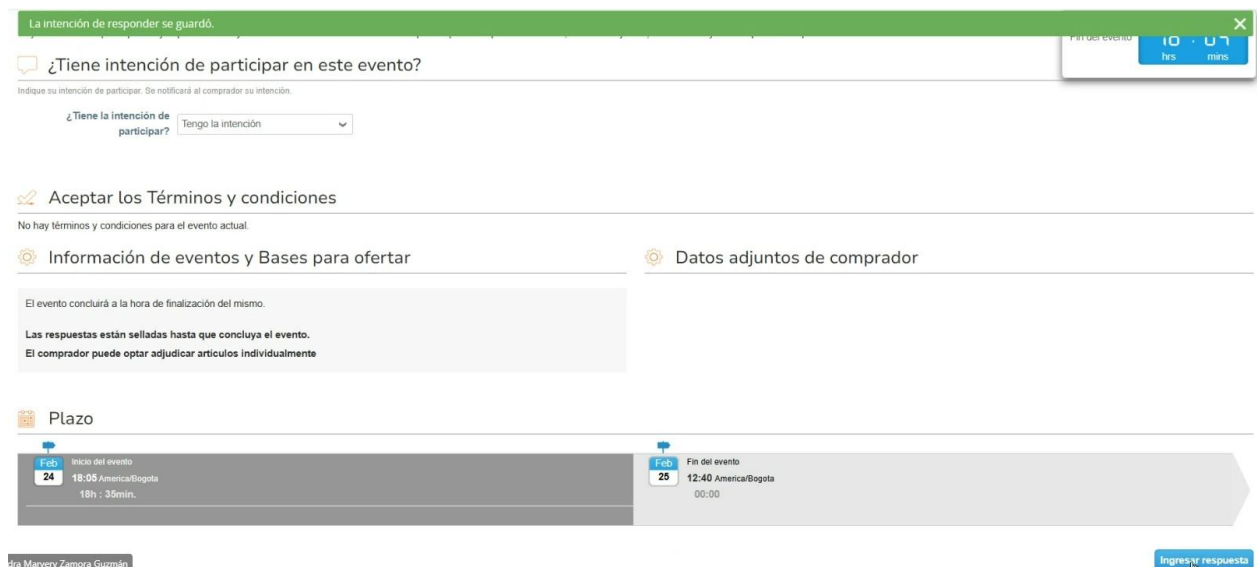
La intención de responder se guardó.

Fin del evento
10 : 07
hrs mins

¿Tiene intención de participar en este evento?

Indique su intención de participar. Se notificará al comprador su intención.

¿Tiene la intención de participar? Tengo la intención

Aceptar los Términos y condiciones

No hay términos y condiciones para el evento actual.

Información de eventos y Bases para ofertar

El evento concluirá a la hora de finalización del mismo.

Las respuestas están selladas hasta que concluya el evento.

El comprador puede optar adjudicar artículos individualmente

Datos adjuntos de comprador

Plazo

Feb 24 Inicio del evento
18:05 America/Bogota
18h : 35min.

Feb 25 Fin del evento
12:40 America/Bogota
00:00

dra Marvery Zamora Guzmán

Ingresar respuesta